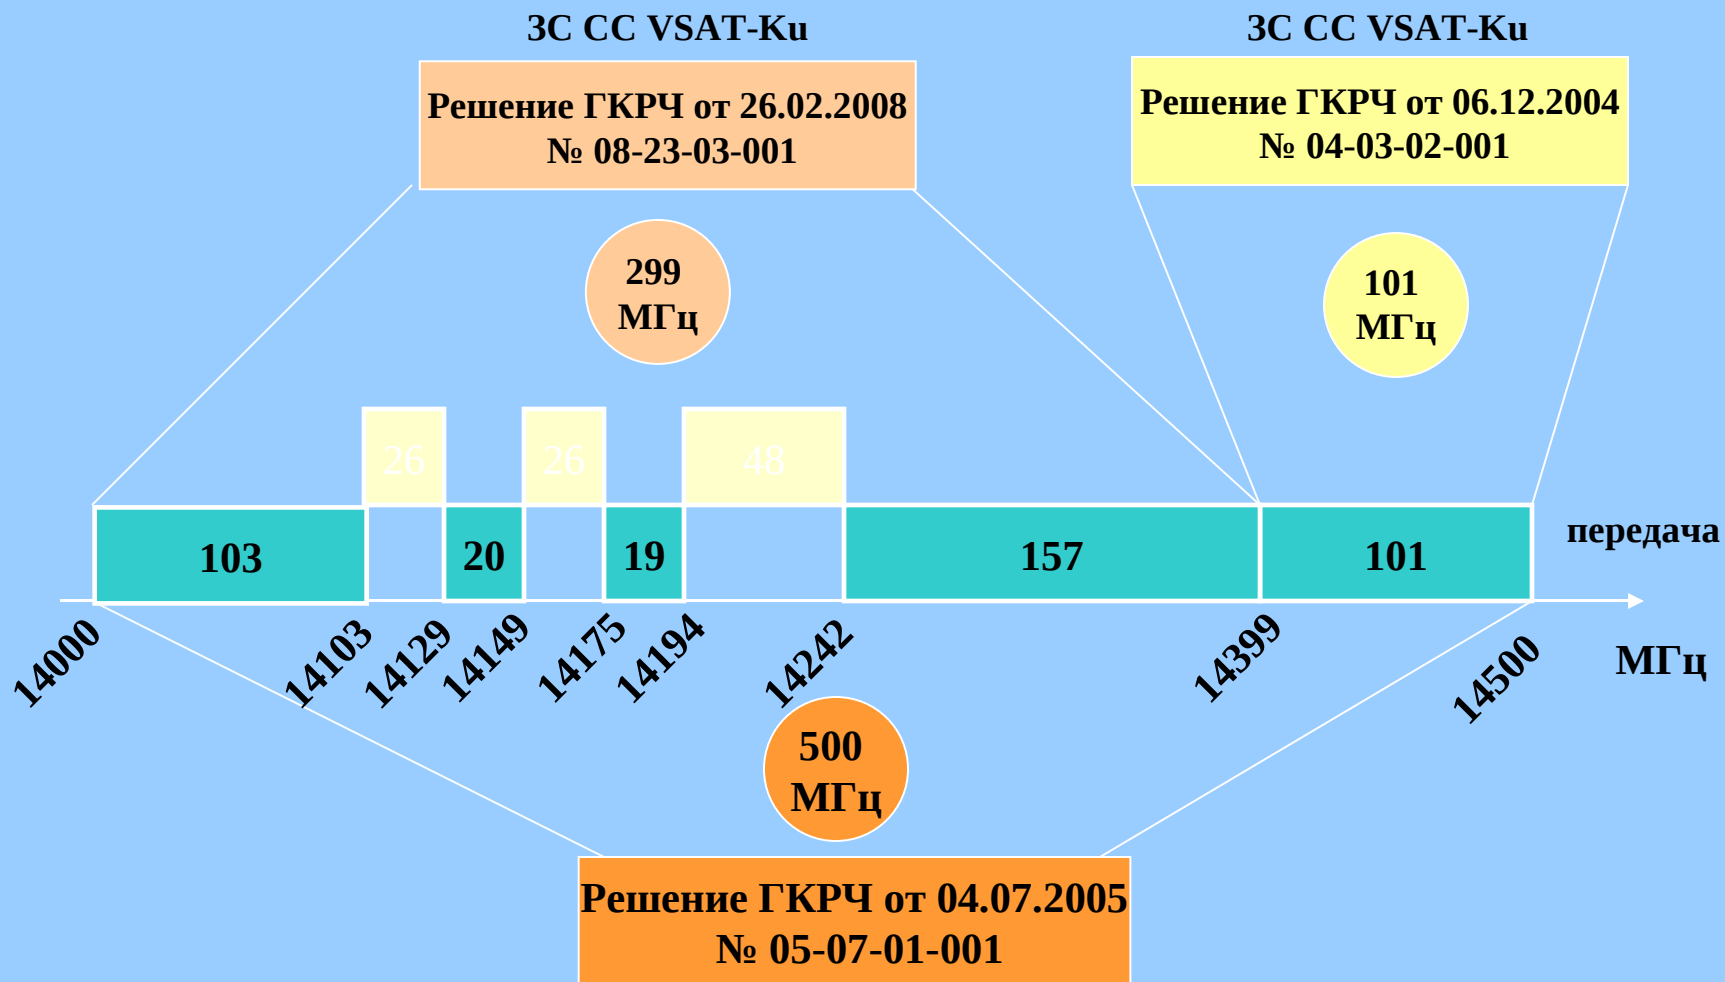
ЗС СС VSAT-Ku

Решение ГКРЧ от 26.02.2008
№ 08-23-03-001

ЗС СС VSAT-Ku

Решение ГКРЧ от 06.12.2004
№ 04-03-02-001

299 МГц

101 МГц

26

26

48

103

20

19

157

101

передача

14000

14103

14129

14149

14175

14194

14242

14399

14500

МГц

500 МГц

Решение ГКРЧ от 04.07.2005
№ 05-07-01-001